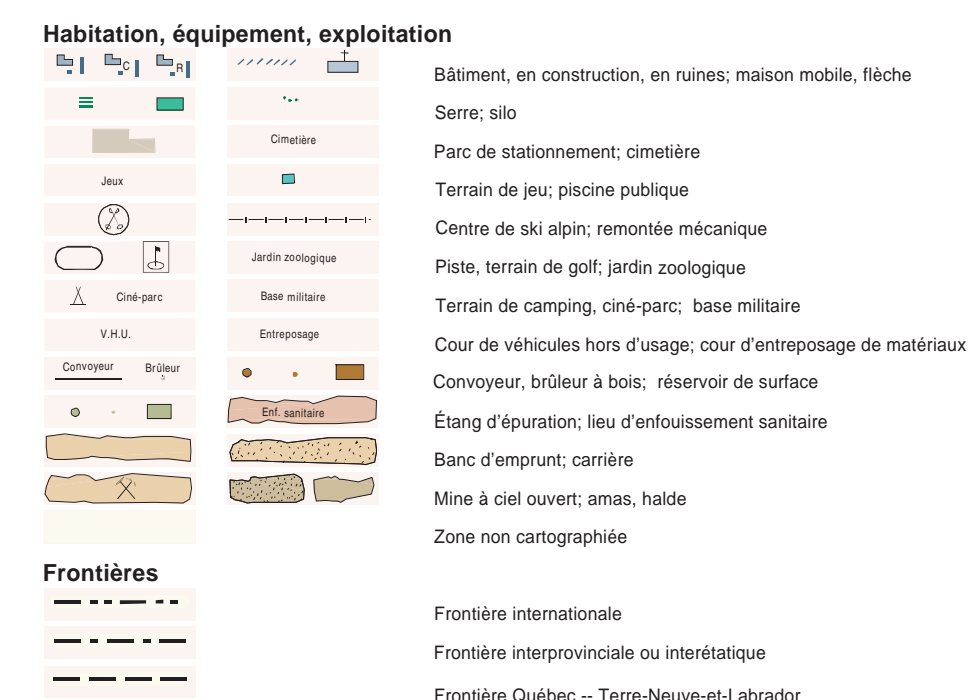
**Habitation, équipement, exploitation**

C R

Bâtiment, en construction, en ruines; maison mobile, flèche

Serre; silo

Cimetière

Parc de stationnement; cimetière

Jeux

Terrain de jeu; piscine publique

Centre de ski alpin; remontée mécanique

Jardin zoologique

Piste, terrain de golf; jardin zoologique

Ciné-parc

Base militaire

Terrain de camping, ciné-parc; base militaire

V.H.U.

Entreposage

Cour de véhicules hors d'usage; cour d'entreposage de matériaux

Convoyeur

Brûleur

Convoyeur, brûleur à bois; réservoir de surface

Enf. sanitaire

Étang d'épuration; lieu d'enfouissement sanitaire

Banc d'emprunt; carrière

Mine à ciel ouvert; amas, halde

Zone non cartographiée

**Frontières**

Frontière internationale

Frontière interprovinciale ou interétatique

Frontière Québec -- Terre-Neuve-et-Labrador